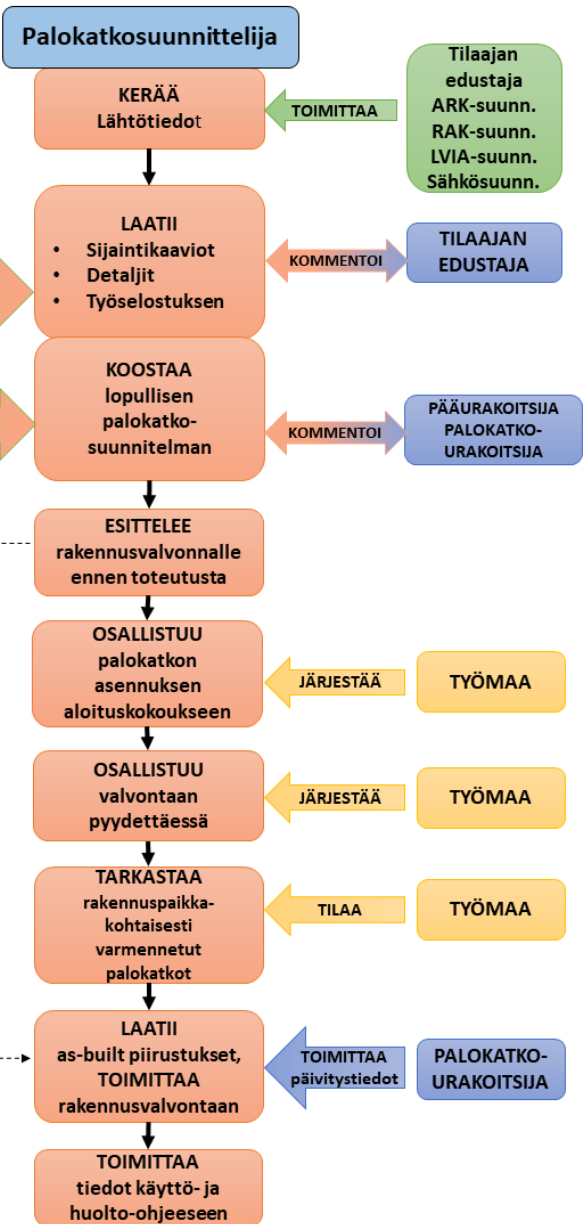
Palokatkosuunnittelija

KERÄÄ
Lähtötiedot

TOIMITTAA

Tilaajan edustaja
ARK-suunn.
RAK-suunn.
LVIA-suunn.
Sähkösuunn.

LAATII
• Sijaintikaaviot
• Detaljit
• Työselostuksen

KOMMENTOI

TILAAJAN EDUSTAJA

KOOSTAA
lopullisen palokatkosuunnitelman

KOMMENTOI

PÄÄURAKOITSIJA
PALOKATKO-URAKOITSIJA

ESITTELEE
rakennusvalvonnalle ennen toteutusta

OSALLISTUU
palokatkon asennuksen aloituskokoukseen

JÄRJESTÄÄ

TYÖMAA

OSALLISTUU
valvontaan pyydettäessä

JÄRJESTÄÄ

TYÖMAA

TARKASTAA
rakennuspaikkakohtaisesti varmennetut palokatkot

TILAA

TYÖMAA

LAATII
as-built piirustukset,
TOIMITTAA
rakennusvalvontaan

TOIMITTAA
päivitystiedot

PALOKATKO-URAKOITSIJA

TOIMITTAA
tiedot käyttö- ja huolto-ohjeeseen